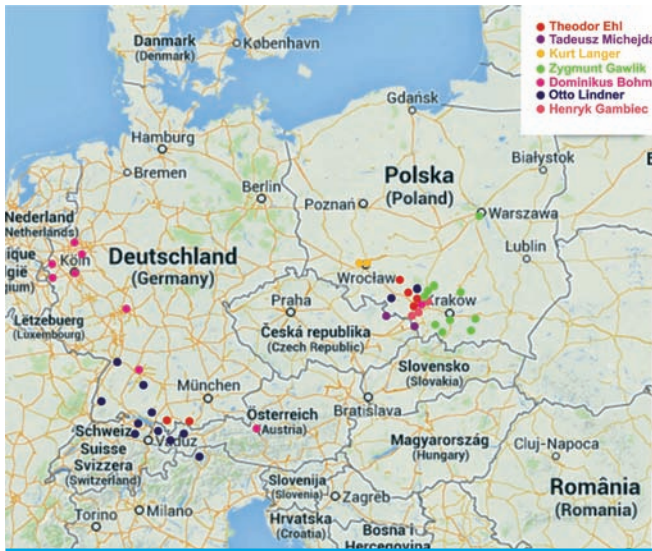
Theodor Ehl
Tadeusz Michejda
Kurt Langer
Zygmunt Gawlik
Dominikus Bohm
Otto Lindner
Henryk Gambiec

Danmark
(Denmark)
København
Gdańsk
Hamburg
Bremen
Białystok
Polska
(Poland)
Berlin
Poznań
Warszawa
Nederland
(Netherlands)
Köln
Deutschland
(Germany)
Lublin
Wrocław
Kraków
Letzebuerg
(Luxembourg)
Praha
Česká republika
(Czech Republic)
Slovensko
(Slovakia)
München
Bratislava
Österreich
(Austria)
Schweiz
Suisse
Svizzera
(Switzerland)
Vaduz
Magyarország
(Hungary)
Cluj-Napoca
Slovenija
(Slovenia)
Zagreb
România
(Romania)
Torino
Milano
Hrvatska
(Croatia)
Bosna i
Hercegovina